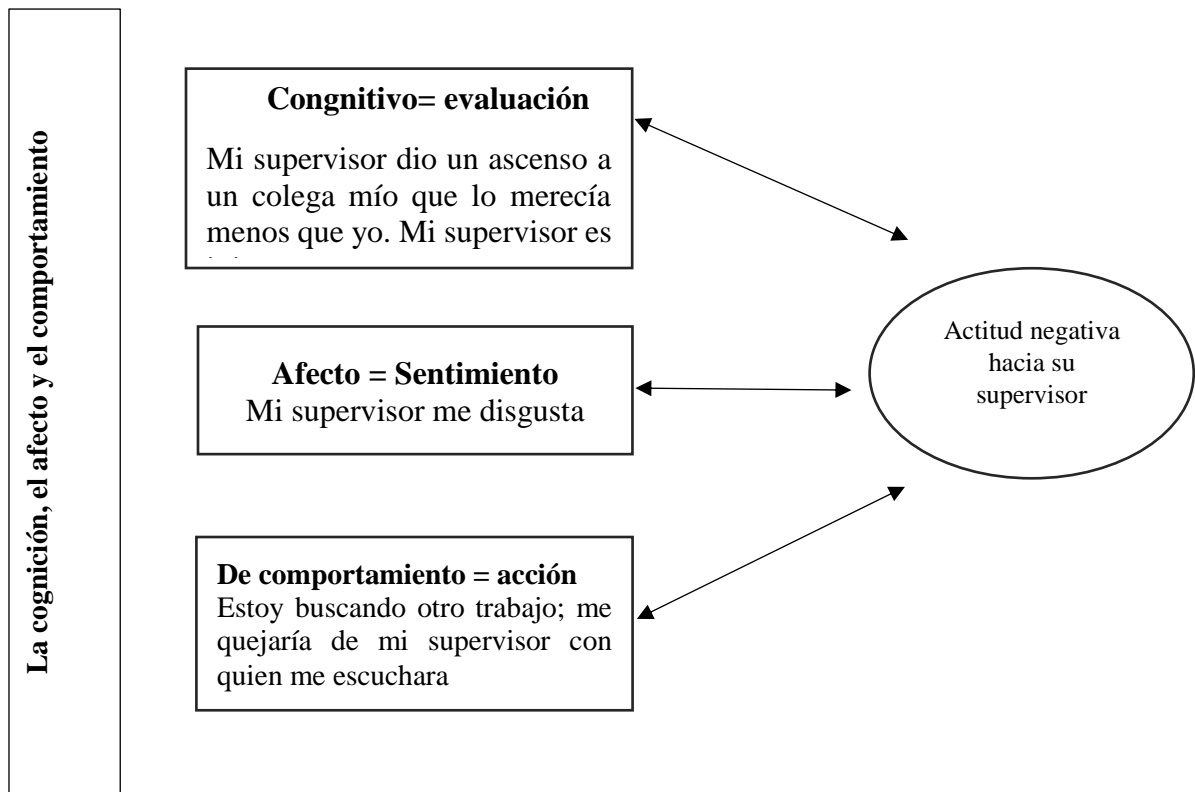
La cognición, el afecto y el comportamiento

Congnitivo= evaluación

Mi supervisor dio un ascenso a un colega mío que lo merecía menos que yo. Mi supervisor es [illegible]

Afecto = Sentimiento
Mi supervisor me disgusta

De comportamiento = acción
Estoy buscando otro trabajo; me quejaría de mi supervisor con quien me escuchara

Actitud negativa hacia su supervisor